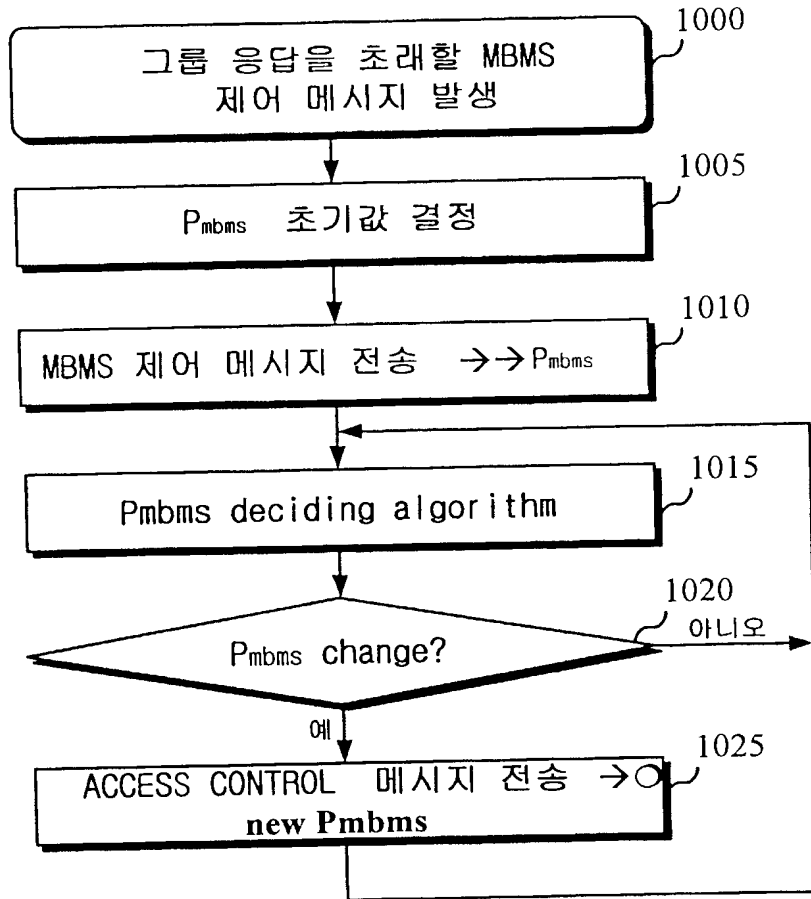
1000

그룹 응답을 초래할 MBMS 제어 메시지 발생

1005

$P_{mbms}$ 초기값 결정

1010

MBMS 제어 메시지 전송 →→ $P_{mbms}$

1015

Pmbms deciding algorithm

1020

아니오

$P_{mbms}$ change?

예

1025

ACCESS CONTROL 메시지 전송 →
new Pmbms